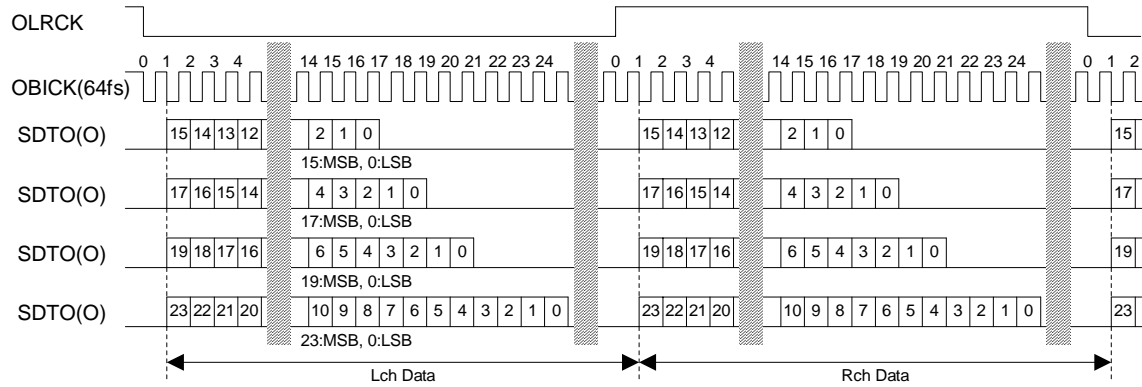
OLRCK

0 1 2 3 4 14 15 16 17 18 19 20 21 22 23 24 0 1 2 3 4 14 15 16 17 18 19 20 21 22 23 24 0 1 2

OBICK(64fs)

SDTO(O) 15 14 13 12 2 1 0 15 14 13 12 2 1 0 15

15:MSB, 0:LSB

SDTO(O) 17 16 15 14 4 3 2 1 0 17 16 15 14 4 3 2 1 0 17

17:MSB, 0:LSB

SDTO(O) 19 18 17 16 6 5 4 3 2 1 0 19 18 17 16 6 5 4 3 2 1 0 19

19:MSB, 0:LSB

SDTO(O) 23 22 21 20 10 9 8 7 6 5 4 3 2 1 0 23 22 21 20 10 9 8 7 6 5 4 3 2 1 0 23

23:MSB, 0:LSB

Lch Data

Rch Data